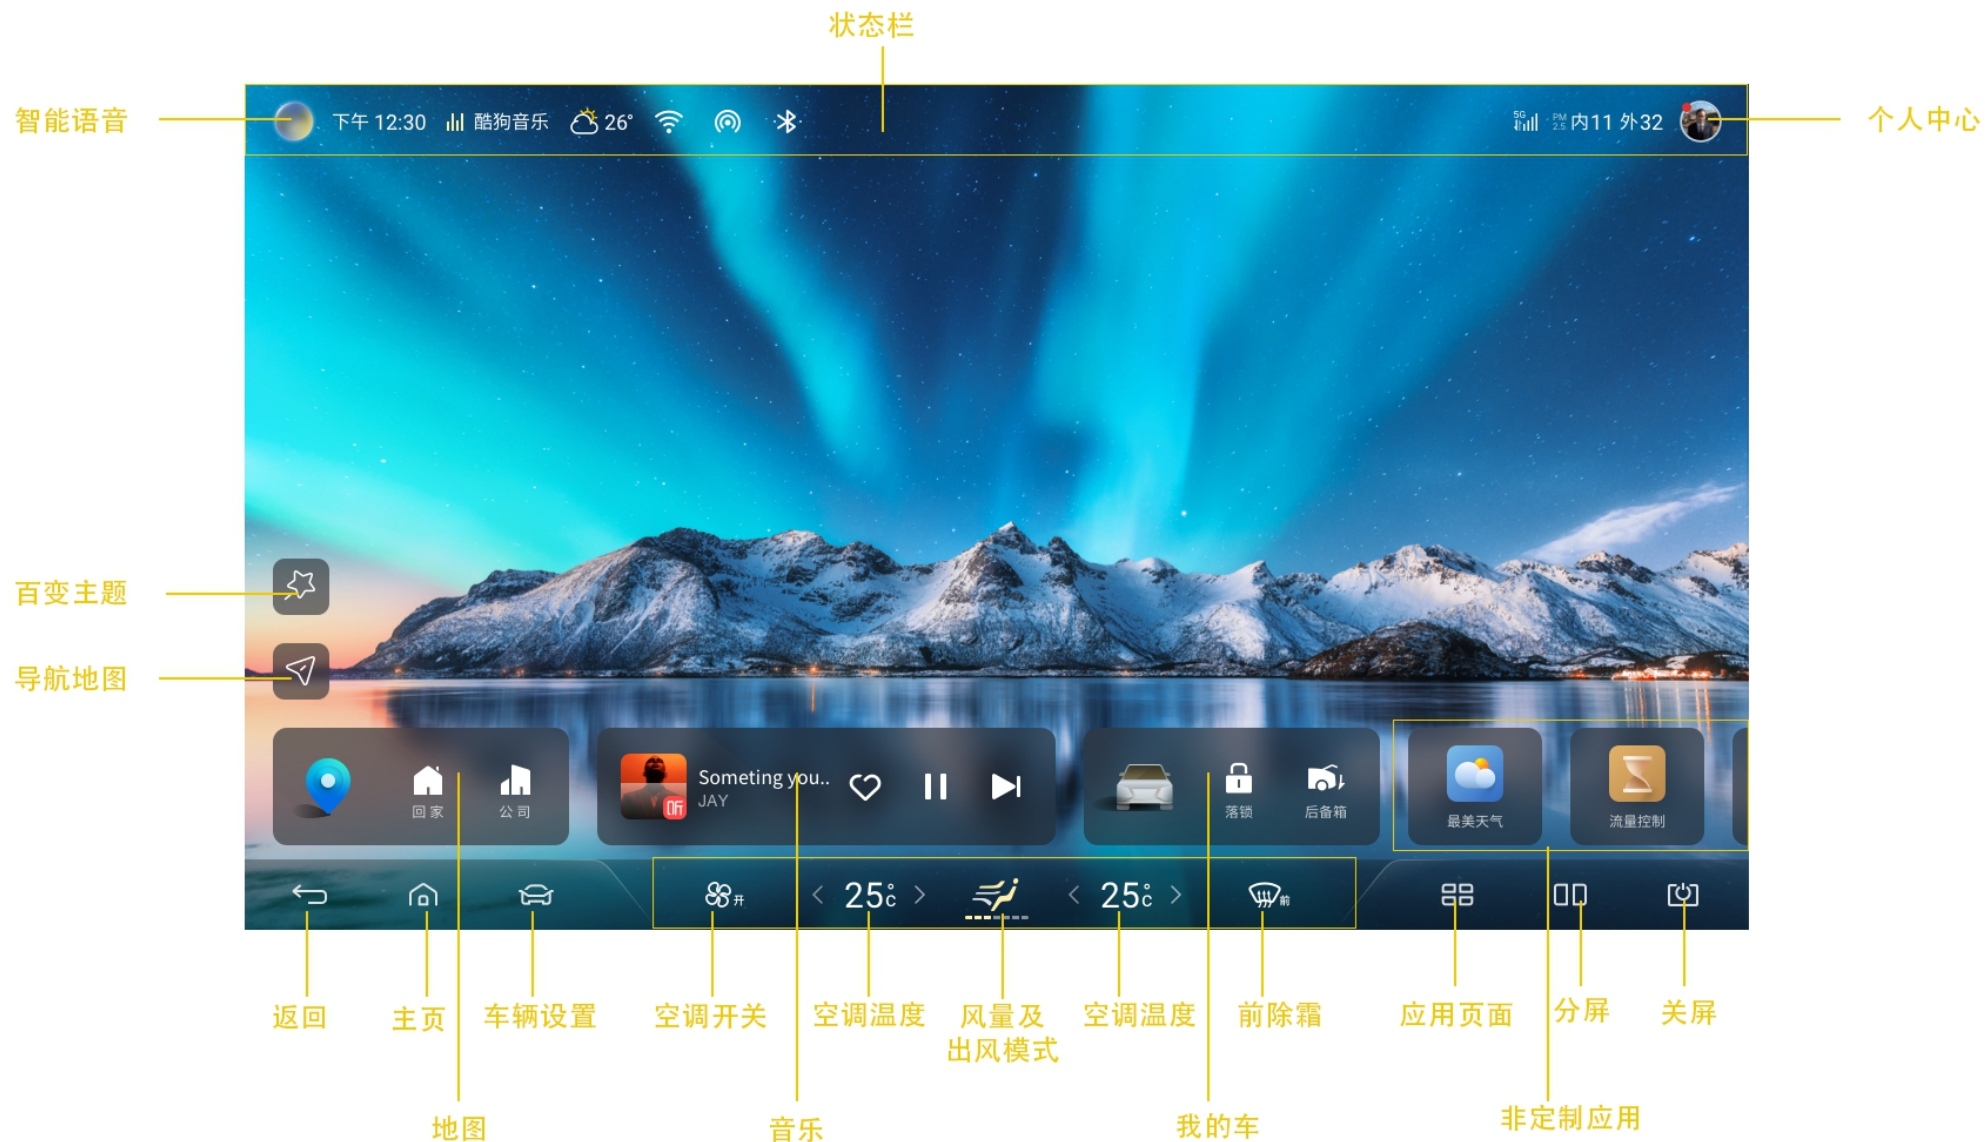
状态栏

智能语音

下午 12:30 酷狗音乐 26° 

5G PM 2.5 内11 外32

个人中心

百变主题

导航地图

回家 公司

Someting you..
JAY
听

落锁 后备箱

最美天气 流量控制

开 25°C 25°C 前

返回 主页 车辆设置 空调开关 空调温度 风量及出风模式 空调温度 前除霜 应用页面 分屏 关屏

地图 音乐 我的车 非定制应用